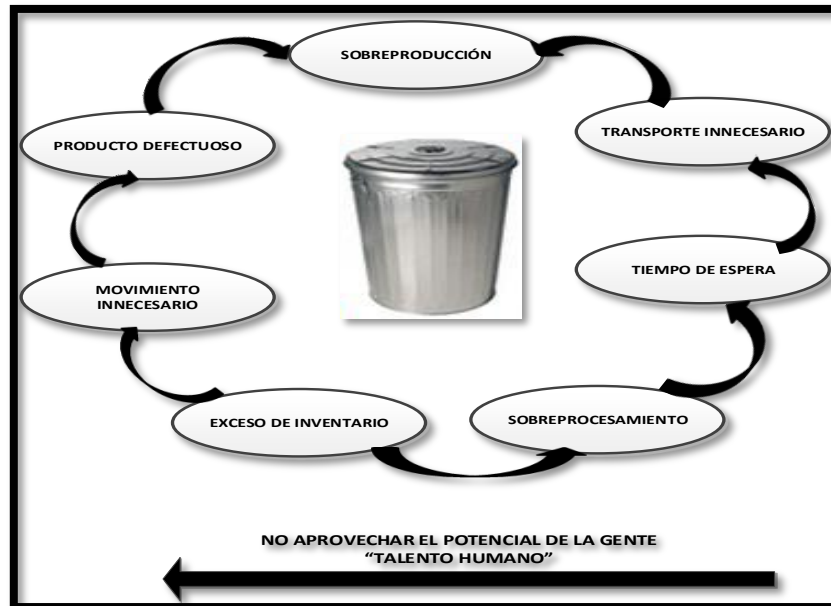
SOBREPRODUCCIÓN

TRANSPORTE INNECESARIO

TIEMPO DE ESPERA

SOBREPROCESAMIENTO

EXCESO DE INVENTARIO

MOVIMIENTO INNECESARIO

PRODUCTO DEFECTUOSO

NO APROVECHAR EL POTENCIAL DE LA GENTE
"TALENTO HUMANO"